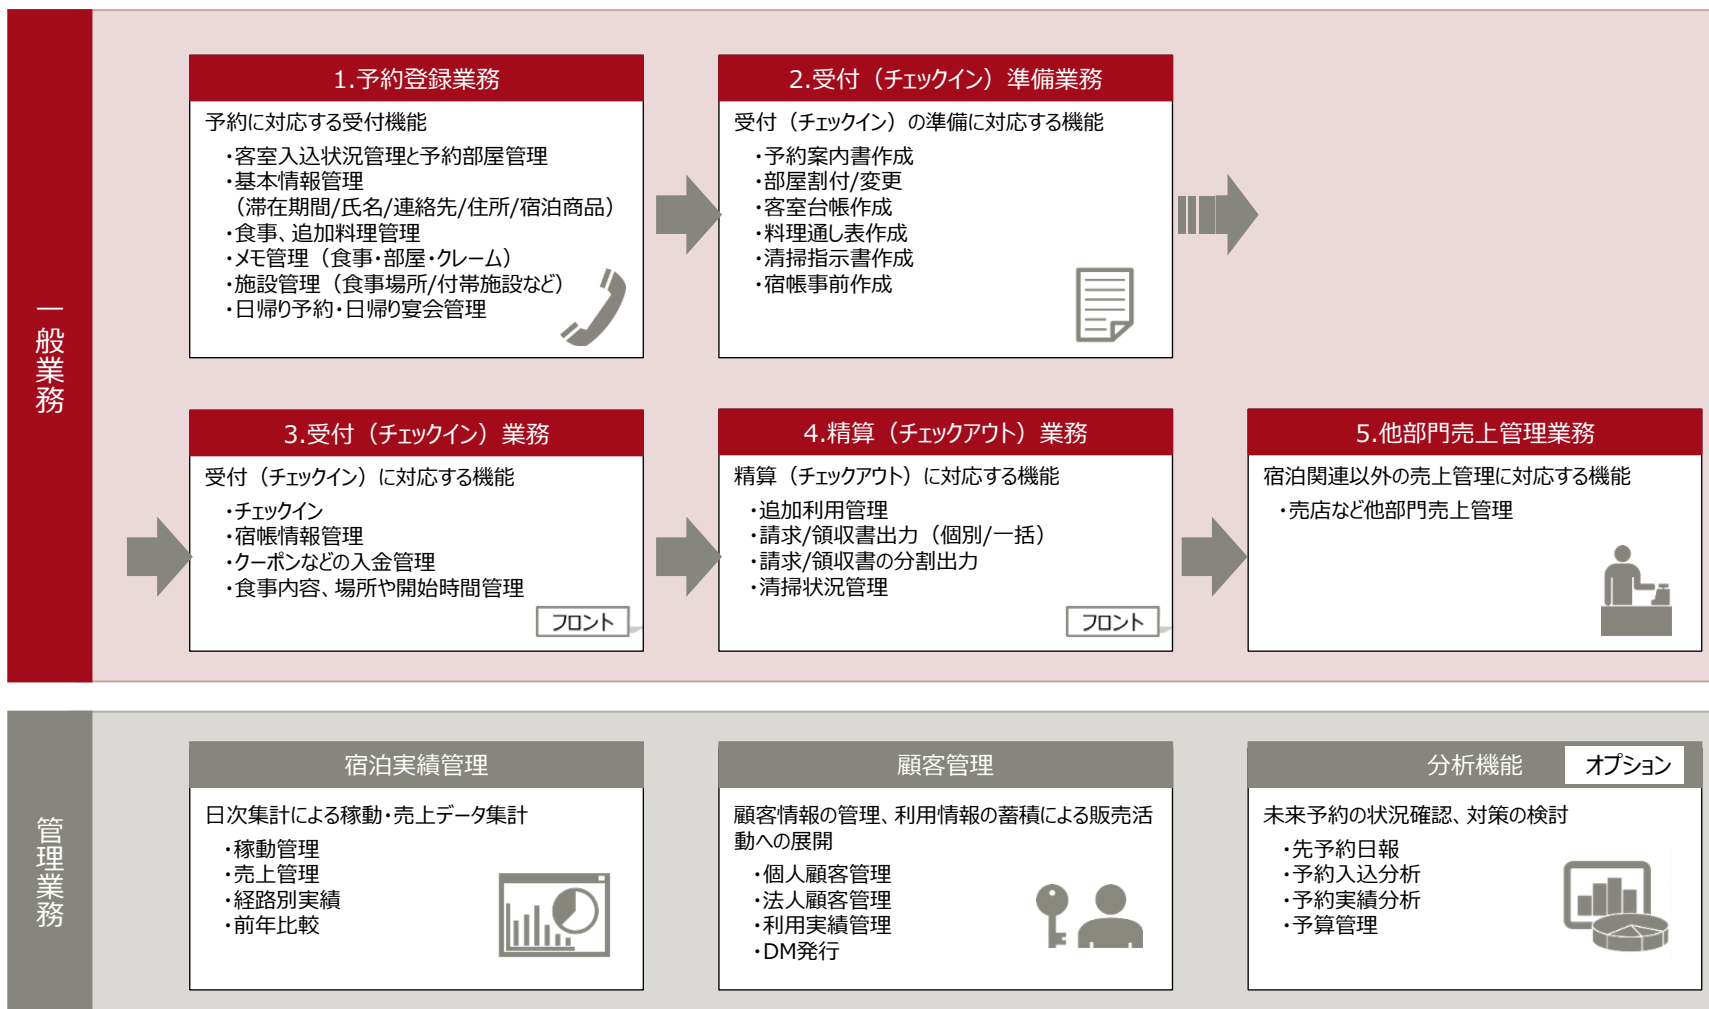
一般業務

1.予約登録業務

予約に対応する受付機能

・客室入込状況管理と予約部屋管理
・基本情報管理
（滞在期間/氏名/連絡先/住所/宿泊商品）
・食事、追加料理管理
・メモ管理（食事・部屋・クレーム）
・施設管理（食事場所/付帯施設など）
・日帰り予約・日帰り宴会管理

2.受付（チェックイン）準備業務

受付（チェックイン）の準備に対応する機能

・予約案内書作成
・部屋割付/変更
・客室台帳作成
・料理通し表作成
・清掃指示書作成
・宿帳事前作成

3.受付（チェックイン）業務

受付（チェックイン）に対応する機能

・チェックイン
・宿帳情報管理
・クーポンなどの入金管理
・食事内容、場所や開始時間管理

フロント

4.精算（チェックアウト）業務

精算（チェックアウト）に対応する機能

・追加利用管理
・請求/領収書出力（個別/一括）
・請求/領収書の分割出力
・清掃状況管理

フロント

5.他部門売上管理業務

宿泊関連以外の売上管理に対応する機能

・売店など他部門売上管理

管理業務

宿泊実績管理

日次集計による稼動・売上データ集計

・稼動管理
・売上管理
・経路別実績
・前年比較

顧客管理

顧客情報の管理、利用情報の蓄積による販売活動への展開

・個人顧客管理
・法人顧客管理
・利用実績管理
・DM発行

分析機能 オプション

未来予約の状況確認、対策の検討

・先予約日報
・予約入込分析
・予約実績分析
・予算管理